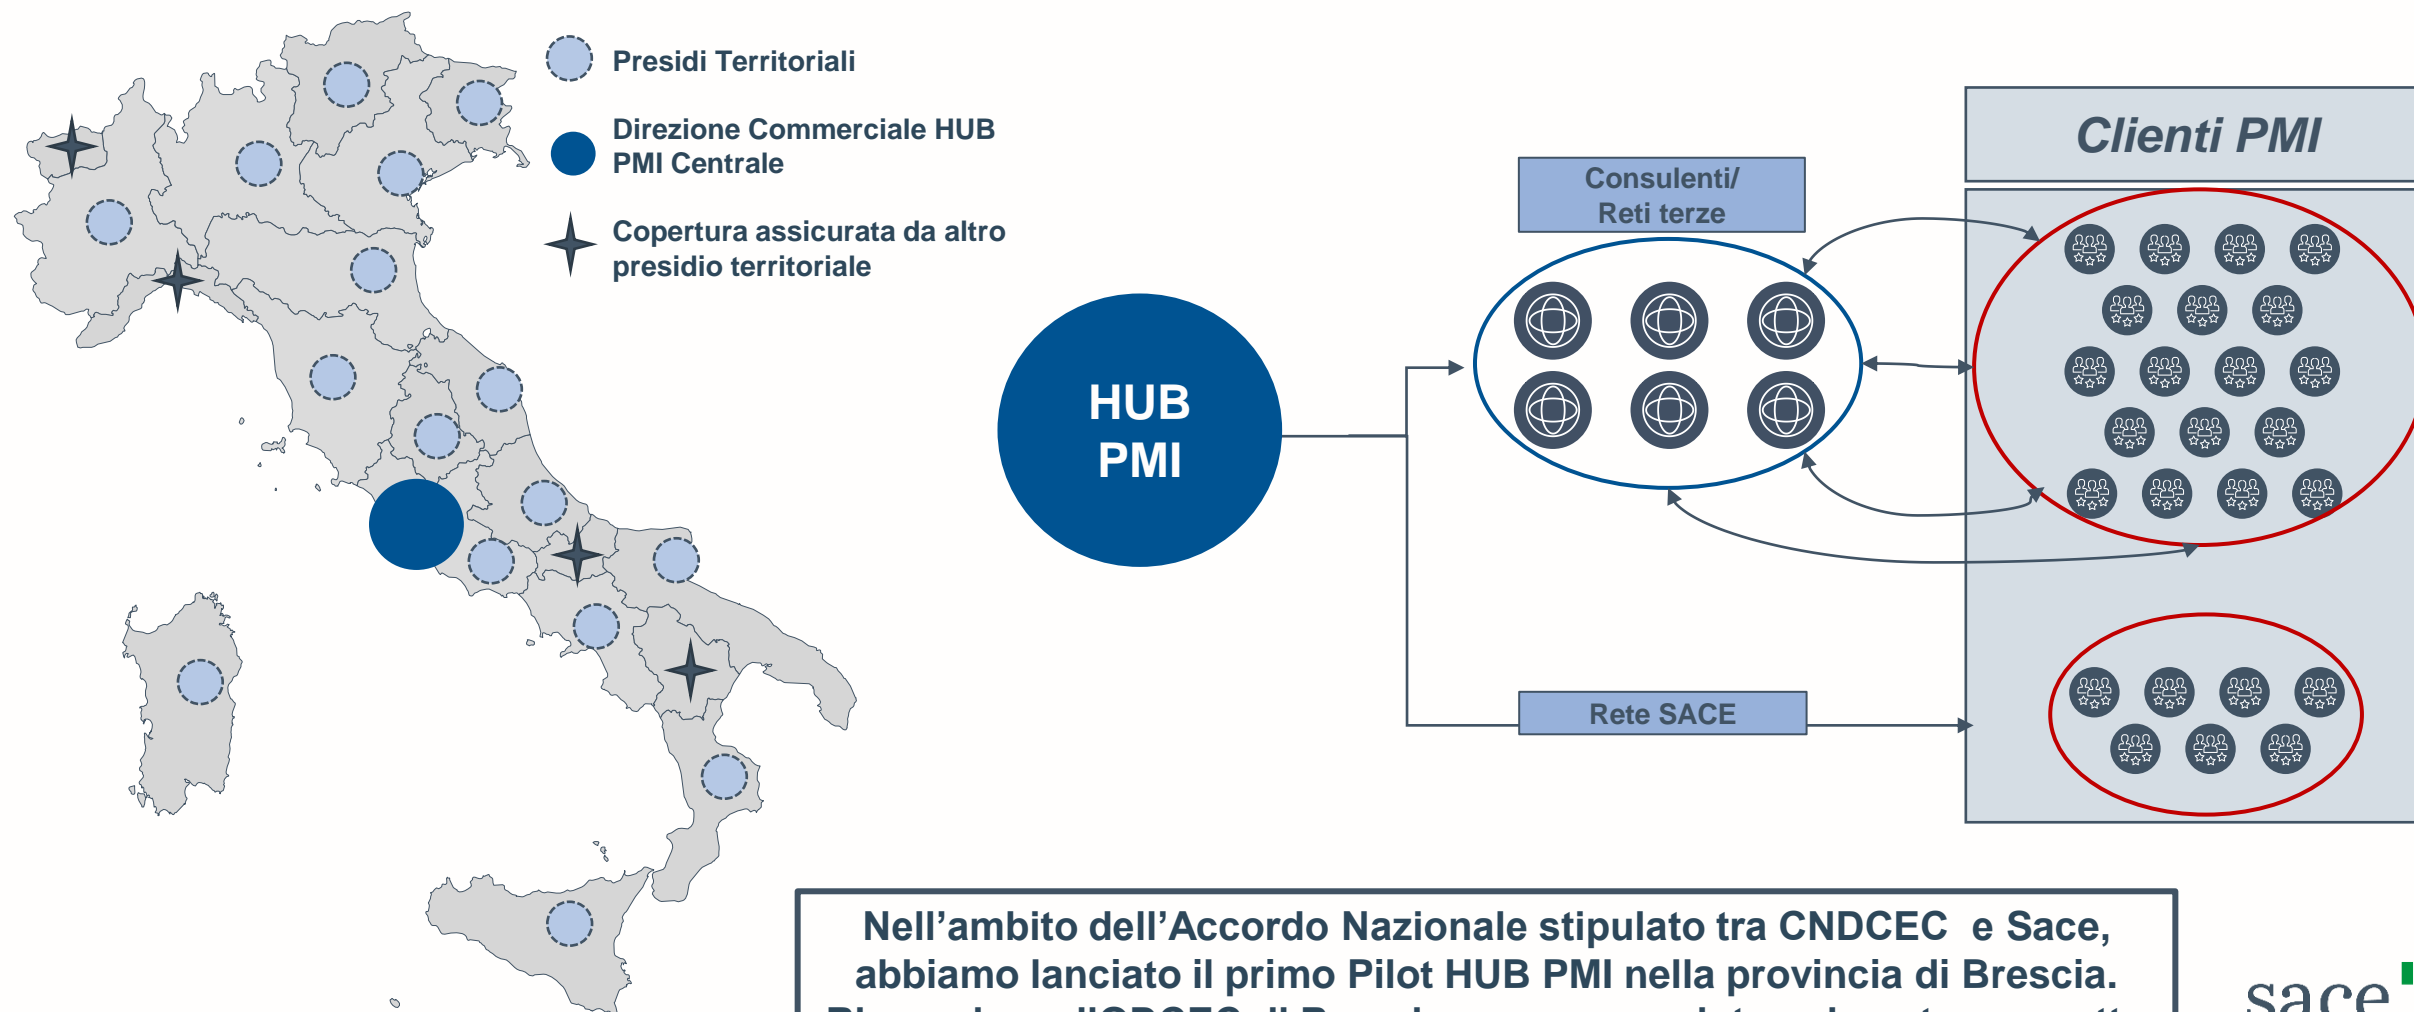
Presidi Territoriali

Direzione Commerciale HUB PMI Centrale

Copertura assicurata da altro presidio territoriale

HUB PMI

Consulenti/ Reti terze

Clienti PMI

Rete SACE

Nell’ambito dell’Accordo Nazionale stipulato tra CNDCEC e Sace, abbiamo lanciato il primo Pilot HUB PMI nella provincia di Brescia. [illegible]

sace